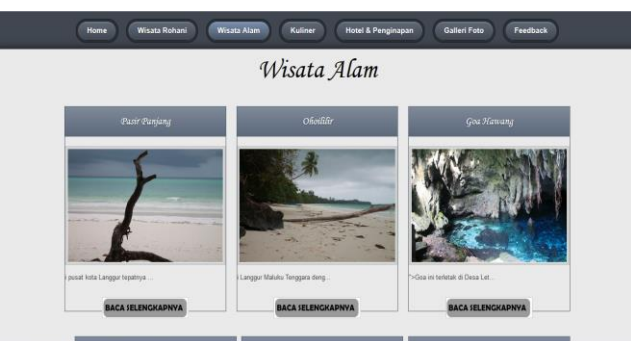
Home
Wisata Rohani
Wisata Alam
Kuliner
Hotel & Penginapan
Galleri Foto
Feedback

Wisata Alam

Pasir Panjang

i pusat kota Langgur tepatnya ...

BACA SELENGKAPNYA

Ohoililir

i Langgur Maluku Tenggara dang...

BACA SELENGKAPNYA

Goa Hawang

">Goa ini terletak di Desa Let...

BACA SELENGKAPNYA